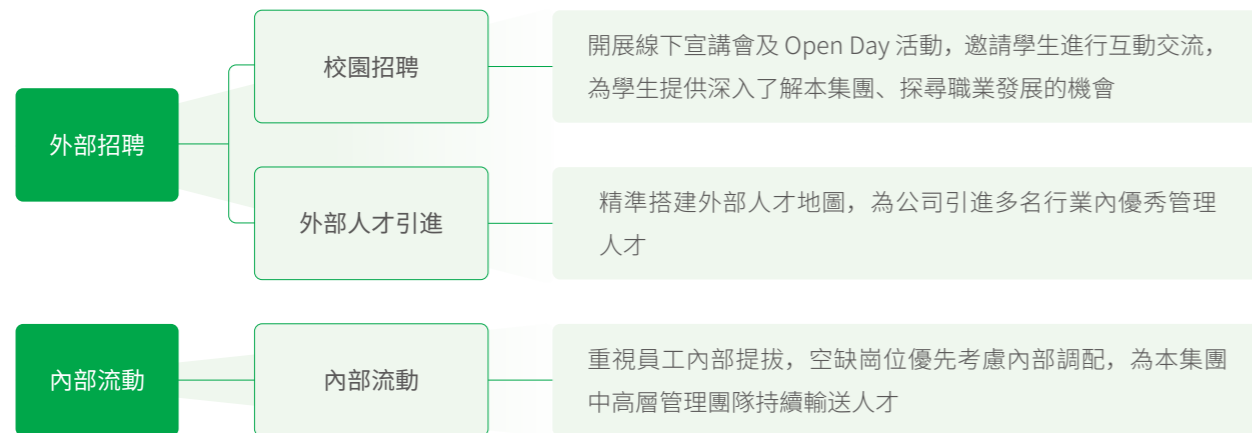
外部招聘

校園招聘

開展線下宣講會及 Open Day 活動，邀請學生進行互動交流，為學生提供深入了解本集團、探尋職業發展的機會

外部人才引進

精準搭建外部人才地圖，為公司引進多名行業內優秀管理人才

內部流動

內部流動

重視員工內部提拔，空缺崗位優先考慮內部調配，為本集團中高層管理團隊持續輸送人才